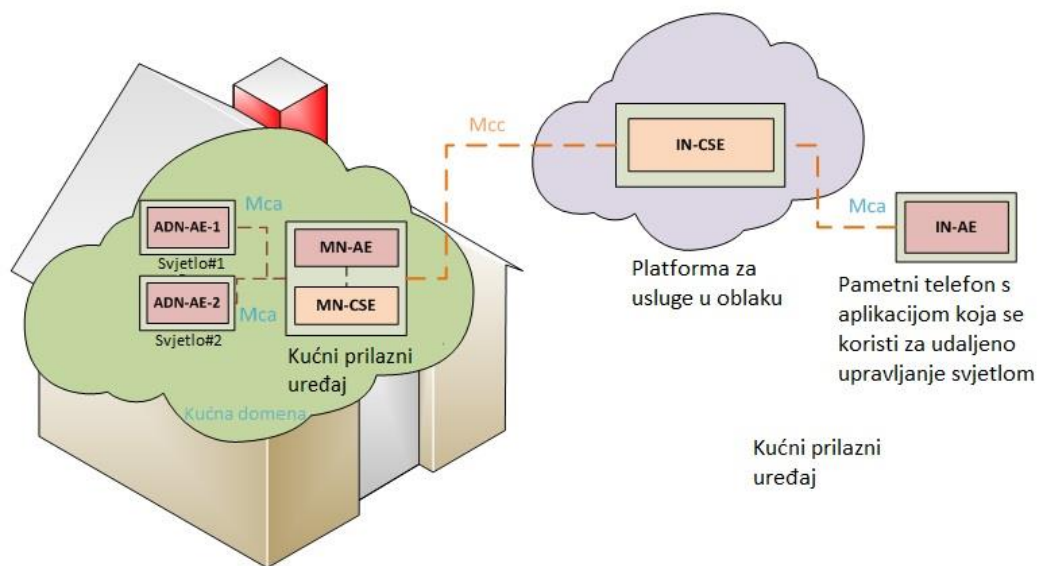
Mcc

IN-CSE

Mca

ADN-AE-1

Svjetlo#1

MN-AE

ADN-AE-2

Mca

MN-CSE

Svjetlo#2

Kućni prilazni uređaj

Kućna domena

Platforma za usluge u oblaku

Mca

IN-AE

Pametni telefon s aplikacijom koja se koristi za udaljeno upravljanje svjetlom

Kućni prilazni uređaj